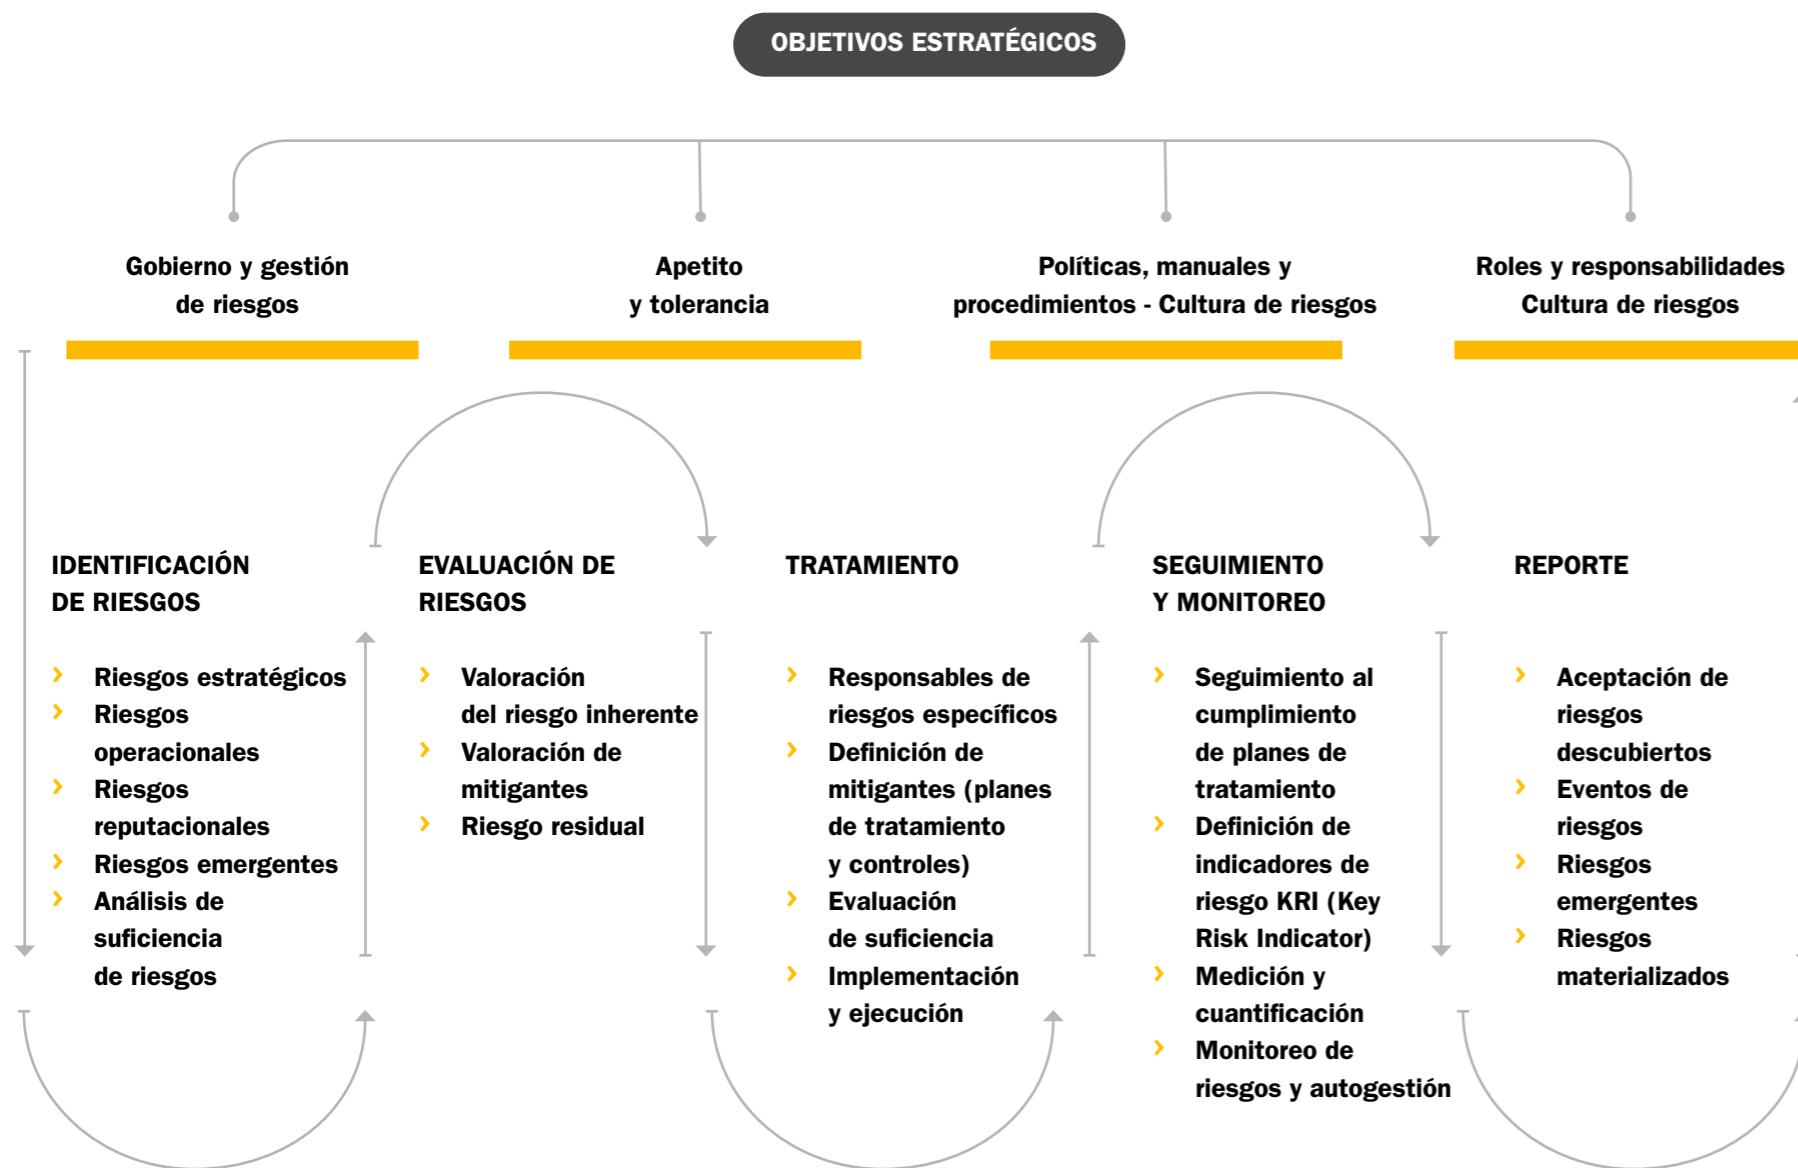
OBJETIVOS ESTRATÉGICOS

Gobierno y gestión de riesgos

Apetito y tolerancia

Políticas, manuales y procedimientos - Cultura de riesgos

Roles y responsabilidades Cultura de riesgos

IDENTIFICACIÓN DE RIESGOS

› Riesgos estratégicos
› Riesgos operacionales
› Riesgos reputacionales
› Riesgos emergentes
› Análisis de suficiencia de riesgos

EVALUACIÓN DE RIESGOS

› Valoración del riesgo inherente
› Valoración de mitigantes
› Riesgo residual

TRATAMIENTO

› Responsables de riesgos específicos
› Definición de mitigantes (planes de tratamiento y controles)
› Evaluación de suficiencia
› Implementación y ejecución

SEGUIMIENTO Y MONITOREO

› Seguimiento al cumplimiento de planes de tratamiento
› Definición de indicadores de riesgo KRI (Key Risk Indicator)
› Medición y cuantificación
› Monitoreo de riesgos y autogestión

REPORTE

› Aceptación de riesgos descubiertos
› Eventos de riesgos
› Riesgos emergentes
› Riesgos materializados